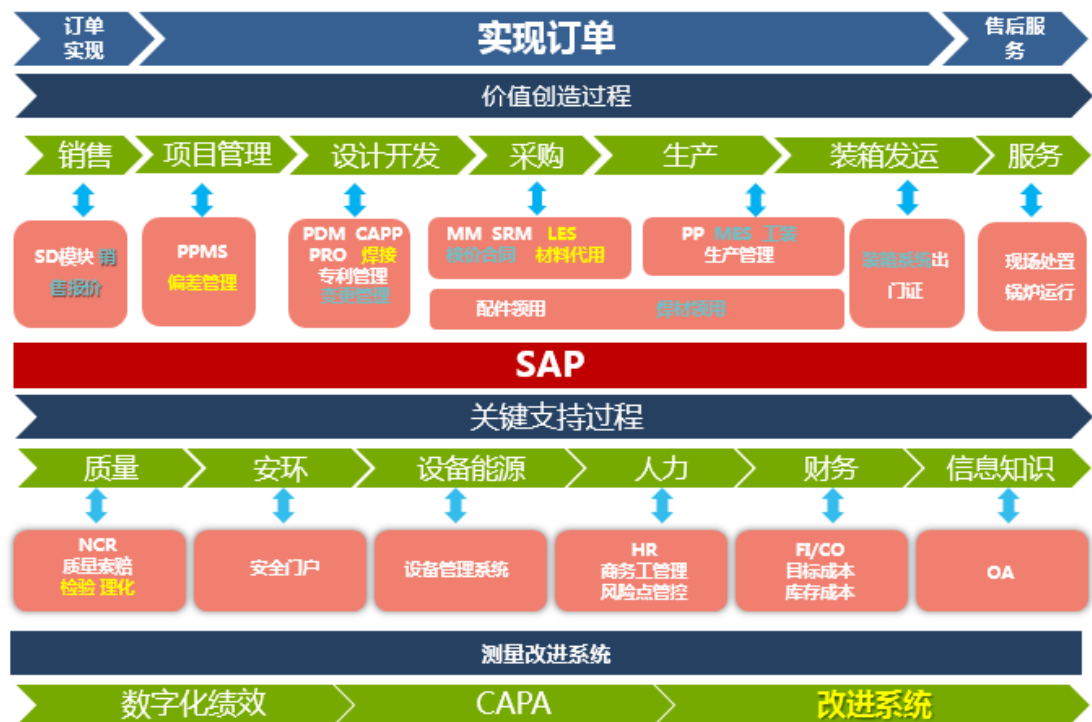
订单实现

实现订单

售后服务

价值创造过程

销售 项目管理 设计开发 采购 生产 装箱发运 服务

SD模块 销售报价

PPMS
偏差管理

PDM CAPP PRO 焊接
专利管理
变更管理

MM SRM LES
核价合同 材料代用

配件领用 焊材领用

PP MES 工装
生产管理

装箱系统出门证

现场处置
锅炉运行

SAP

关键支持过程

质量 安环 设备能源 人力 财务 信息知识

NCR
质量索赔
检验 理化

安全门户

设备管理系统

HR
商务工管理
风险点管控

FI/CO
目标成本
库存成本

OA

测量改进系统

数字化绩效 CAPA 改进系统